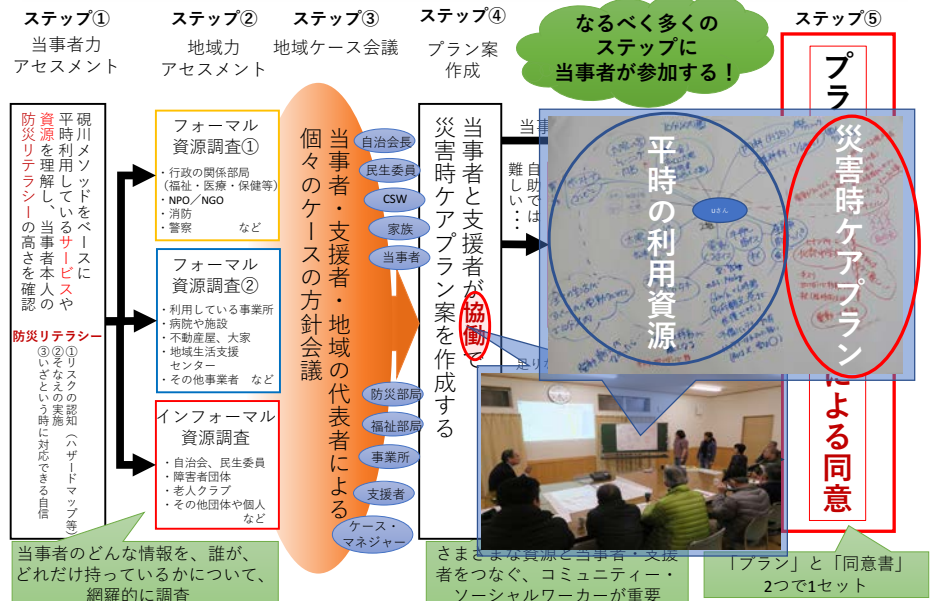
ステップ①
当事者力アセスメント

ステップ②
地域力アセスメント

ステップ③
地域ケース会議

ステップ④
プラン案作成

なるべく多くのステップに当事者が参加する！

ステップ⑤

硯川メソッドをベースに平時利用しているサービスや資源を理解し、当事者本人の防災リテラシーの高さを確認

防災リテラシー
①リスクの認知（ハザードマップ等）
②そなえの実施
③いざという時に対応できる自信

フォーマル資源調査①
・行政の関係部局（福祉・医療・保健等）
・NPO／NGO
・消防
・警察 など

フォーマル資源調査②
・利用している事業所
・病院や施設
・不動産屋、大家
・地域生活支援センター
・その他事業者 など

インフォーマル資源調査
・自治会、民生委員
・障害者団体
・老人クラブ
・その他団体や個人 など

当事者のどんな情報を、誰が、どれだけ持っているかについて、網羅的に調査

当事者・支援者・地域の代表者による個々のケースの方針会議

自治会長
民生委員
CSW
家族
当事者
防災部局
福祉部局
事業所
支援者
ケース・マネジャー

当事者と支援者が協働で災害時ケアプラン案を作成する

当事
自助では難しい…

足り

平時の利用資源

Uさん

災害時ケアプラン

プラ
による同意

さまざまな資源と当事者・支援者をつなぐ、コミュニティー・ソーシャルワーカーが重要

「プラン」と「同意書」2つで1セット